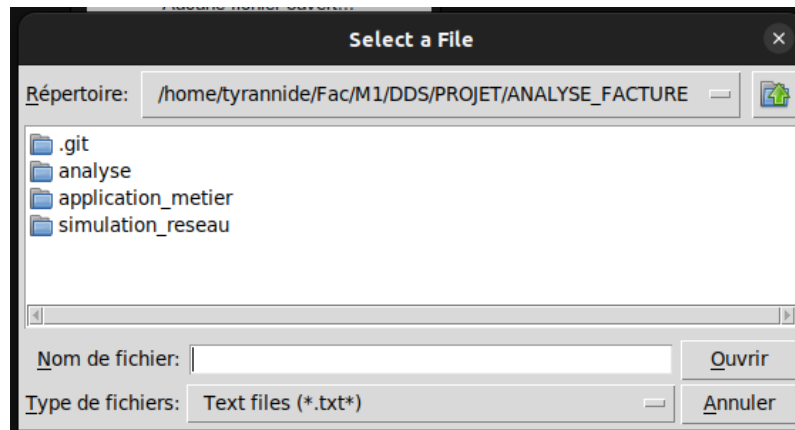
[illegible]

Select a File

×

Répertoire: /home/tyrannide/Fac/M1/DDS/PROJET/ANALYSE_FACTURE

.git
analyse
application_metier
simulation_reseau

Nom de fichier:

Ouvrir

Type de fichiers: Text files (*.txt*)

Annuler